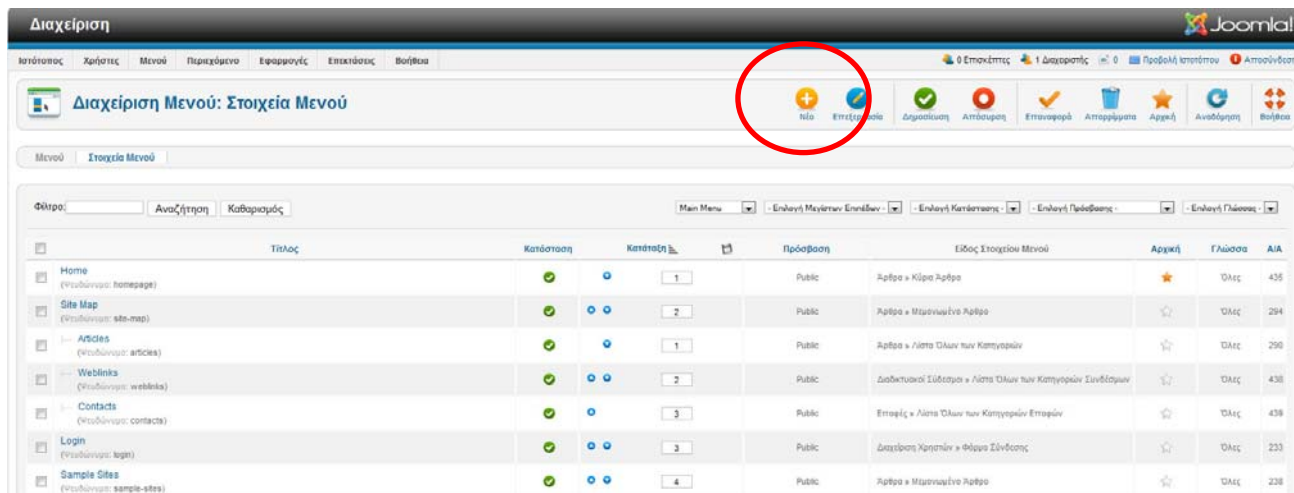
Διαχείριση

Joomla!

Ιστότοπος Χρήστες Μενού Περιεχόμενο Εφαρμογές Επεκτάσεις Βοήθεια

0 Επισκέπτες 1 Διαχειριστής 0 Προβολή Ιστοτόπου Αποσύνδεση

Διαχείριση Μενού: Στοιχεία Μενού

Νέο Επεξεργασία Δημοσίευση Απόσυρση Επαναφορά Απορρίμματα Αρχική Ανανέωση Βοήθεια

Μενού Στοιχεία Μενού

Φίλτρο: Αναζήτηση Καθαρισμός

Main Menu - Επιλογή Μεγίστων Επιπέδων - - Επιλογή Κατάστασης - - Επιλογή Πρόσβασης - - Επιλογή Γλώσσας -

| | Τίτλος | Κατάσταση | | Κατάταξη | | Πρόσβαση | Είδος Στοιχείου Μενού | Αρχική | Γλώσσα | Α/Α |
|---|---|---|---|---|---|---|---|---|---|---|
| | Home (Ψευδώνυμο: homepage) | | | 1 | | Public | Άρθρα » Κύρια Άρθρα | | Όλες | 435 |
| | Site Map (Ψευδώνυμο: site-map) | | | 2 | | Public | Άρθρα » Μεμονωμένο Άρθρο | | Όλες | 294 |
| | Articles (Ψευδώνυμο: articles) | | | 1 | | Public | Άρθρα » Λίστα Όλων των Κατηγοριών | | Όλες | 290 |
| | Weblinks (Ψευδώνυμο: weblinks) | | | 2 | | Public | Διαδικτυακοί Σύνδεσμοι » Λίστα Όλων των Κατηγοριών Συνδέσμων | | Όλες | 438 |
| | Contacts (Ψευδώνυμο: contacts) | | | 3 | | Public | Επαφές » Λίστα Όλων των Κατηγοριών Επαφών | | Όλες | 439 |
| | Login (Ψευδώνυμο: login) | | | 3 | | Public | Διαχείριση Χρηστών » Φόρμα Σύνδεσης | | Όλες | 233 |
| | Sample Sites (Ψευδώνυμο: sample-sites) | | | 4 | | Public | Άρθρα » Μεμονωμένο Άρθρο | | Όλες | 238 |